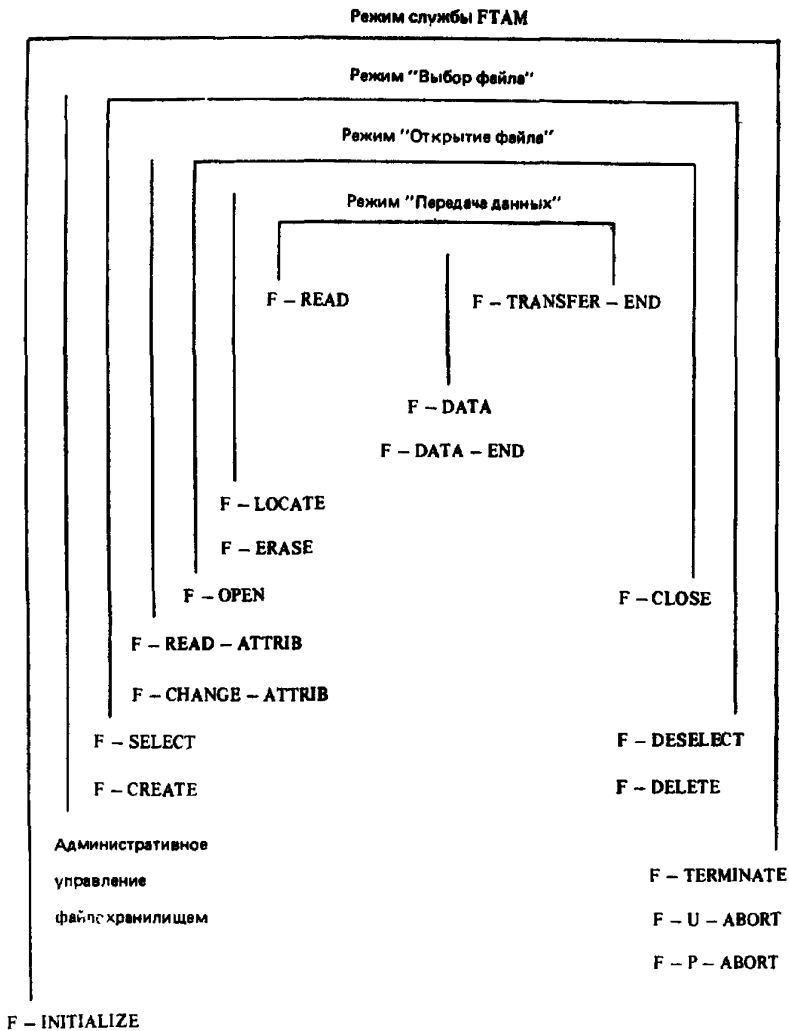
Режим службы FTAM

Режим "Выбор файла"

Режим "Открытие файла"

Режим "Передача данных"

F – READ

F – TRANSFER – END

F – DATA

F – DATA – END

F – LOCATE

F – ERASE

F – OPEN

F – CLOSE

F – READ – ATTRIB

F – CHANGE – ATTRIB

F – SELECT

F – DESELECT

F – CREATE

F – DELETE

Административное управление файлохранилищем

F – TERMINATE

F – U – ABORT

F – P – ABORT

F – INITIALIZE